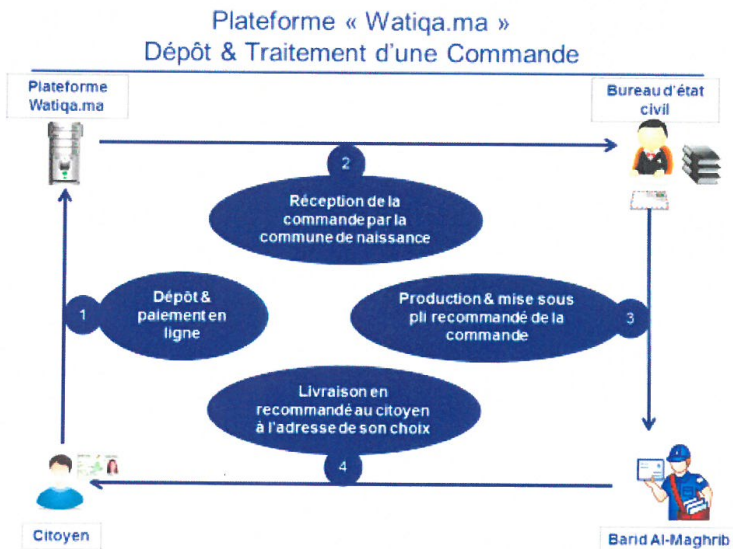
Plateforme « Watiqa.ma »
Dépôt & Traitement d'une Commande

Plateforme Watiqa.ma

Bureau d'état civil

2

Réception de la commande par la commune de naissance

1

Dépôt & paiement en ligne

Production & mise sous pli recommandé de la commande

3

Livraison en recommandé au citoyen à l'adresse de son choix

4

Citoyen

Barid Al-Maghrib